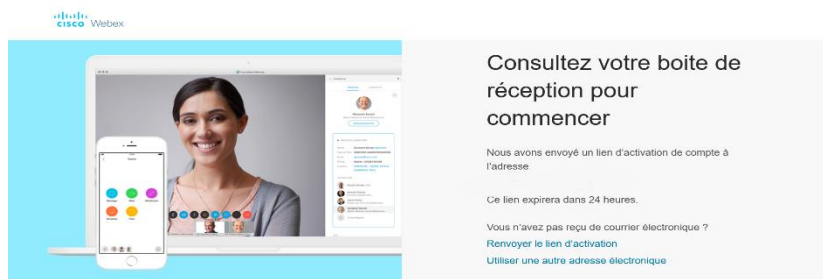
cisco Webex

Consultez votre boite de réception pour commencer

Nous avons envoyé un lien d'activation de compte à l'adresse

Ce lien expirera dans 24 heures.

Vous n'avez pas reçu de courrier électronique ?
Renvoyer le lien d'activation
Utiliser une autre adresse électronique